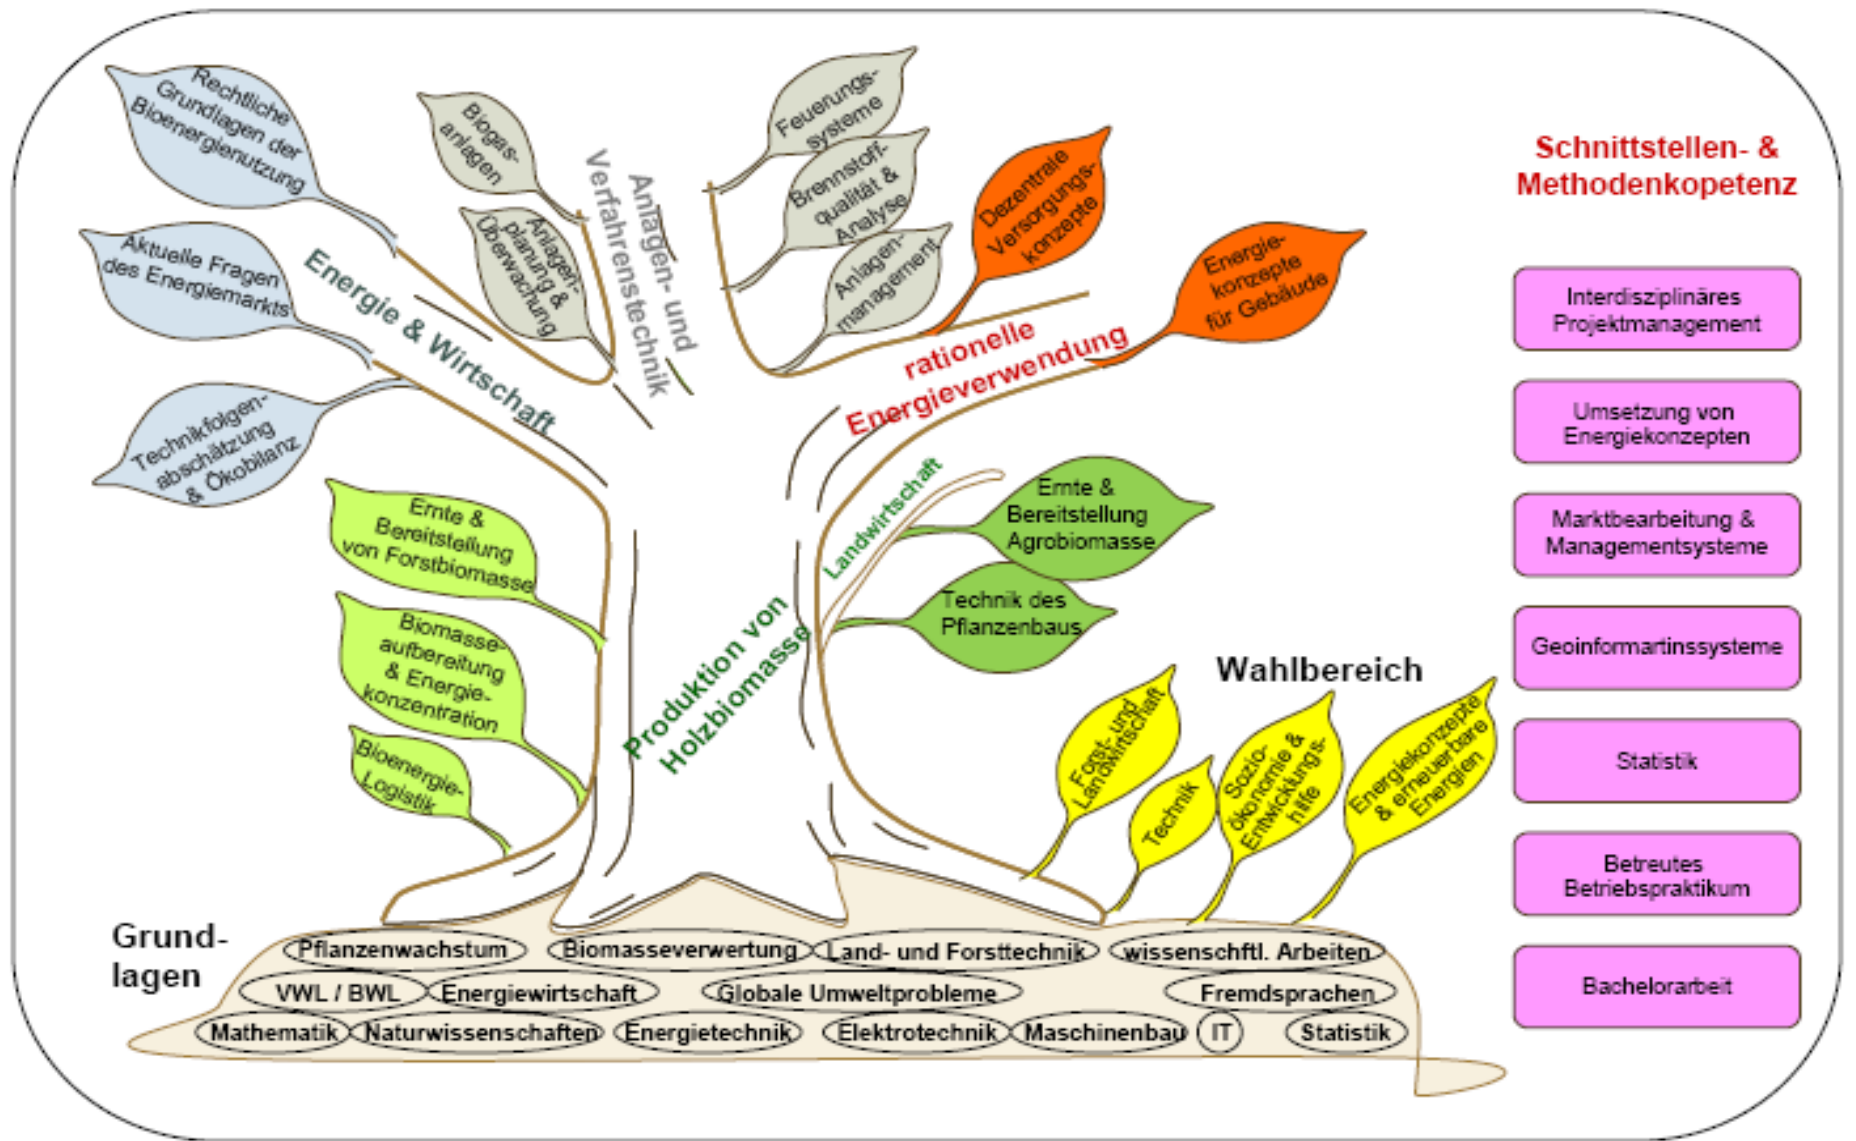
Rechtliche Grundlagen der Bioenergienutzung

Aktuelle Fragen des Energiemarkts

Technikfolgenabschätzung & Ökobilanz

Energie & Wirtschaft

Biogasanlagen

Anlagenplanung & Überwachung

Anlagen- und Verfahrenstechnik

Feuerungssysteme

Brennstoffqualität & Analyse

Anlagenmanagement

Dezentrale Versorgungskonzepte

Energiekonzepte für Gebäude

rationelle Energieverwendung

Schnittstellen- & Methodenkopetenz

Interdisziplinäres Projektmanagement

Umsetzung von Energiekonzepten

Marktbearbeitung & Managementsysteme

Geoinformartinssysteme

Statistik

Betreutes Betriebspraktikum

Bachelorarbeit

Ernte & Bereitstellung von Forstbiomasse

Biomasseaufbereitung & Energiekonzentration

Bioenergie-Logistik

Produktion von Holzbiomasse

Landwirtschaft

Ernte & Bereitstellung Agrobiomasse

Technik des Pflanzenbaus

Wahlbereich

Forst- und Landwirtschaft

Technik

Sozioökonomie & Entwicklungshilfe

Energiekonzepte & erneuerbare Energien

Grundlagen

Pflanzenwachstum

Biomasseverwertung

Land- und Forsttechnik

wissenschftl. Arbeiten

VWL / BWL

Energiewirtschaft

Globale Umweltprobleme

Fremdsprachen

Mathematik

Naturwissenschaften

Energietechnik

Elektrotechnik

Maschinenbau

IT

Statistik